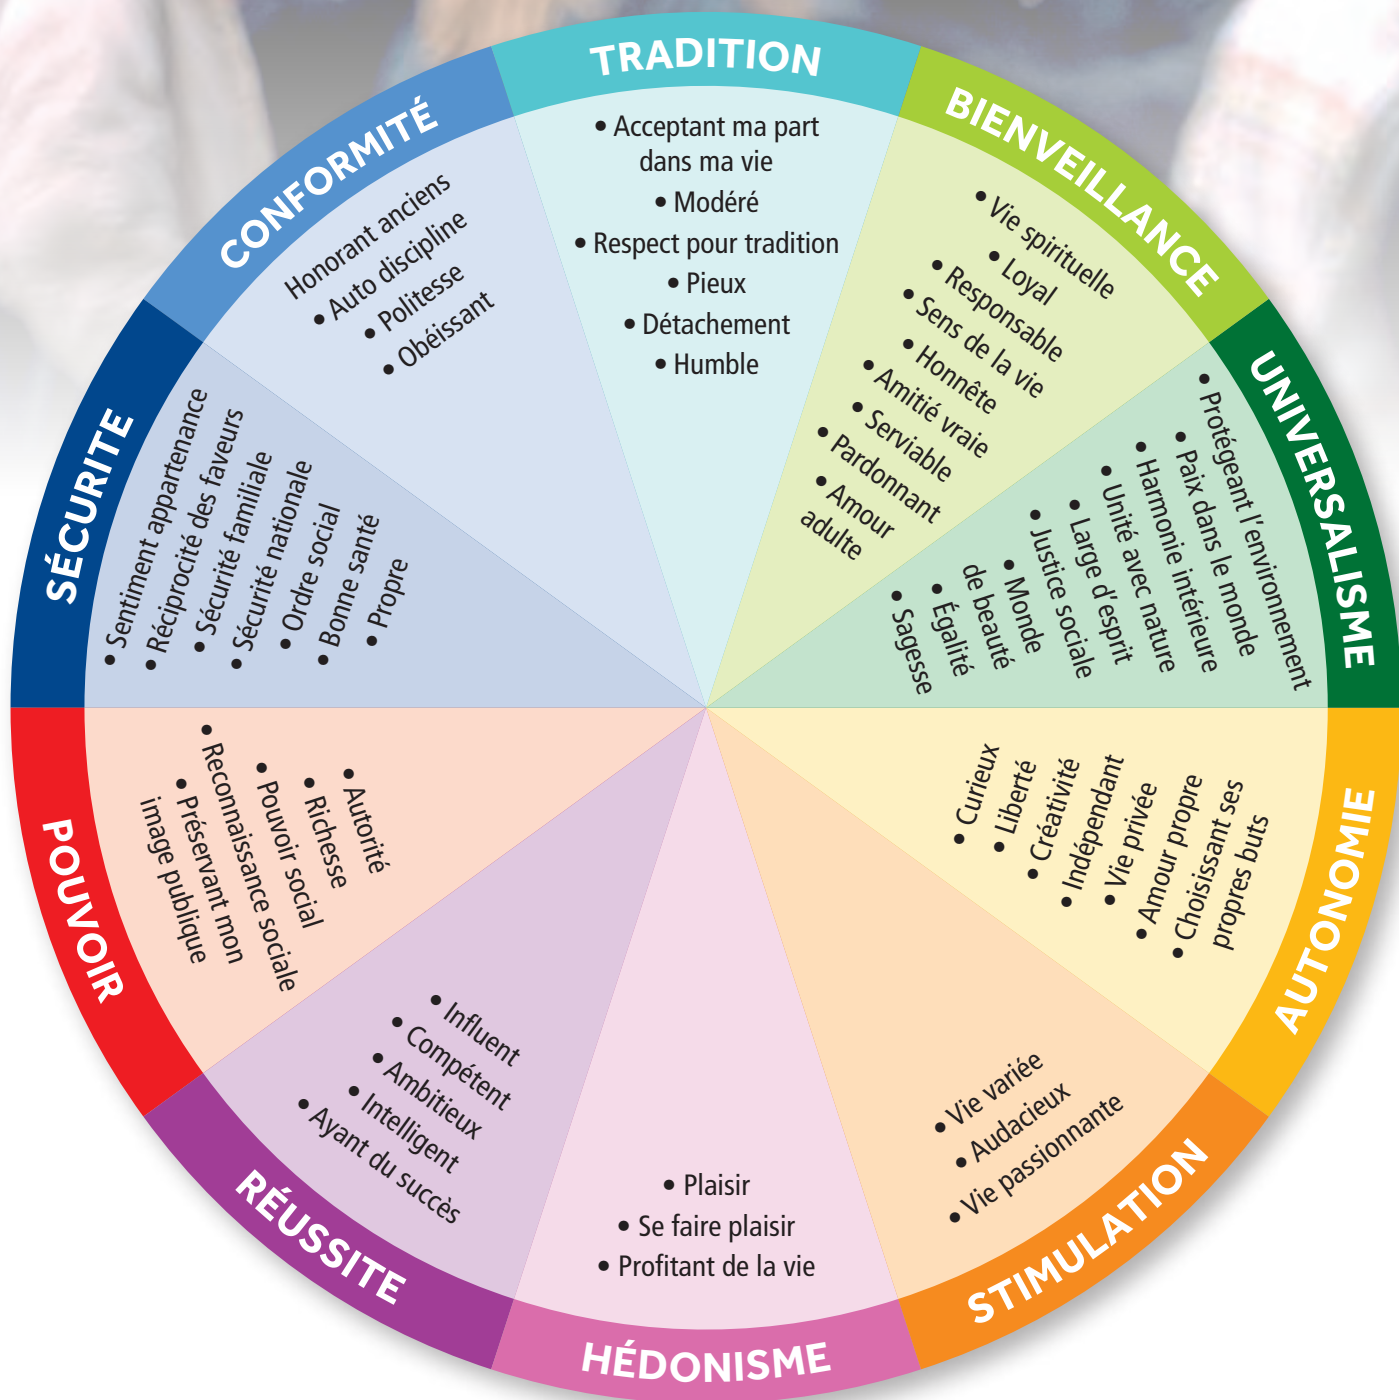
TRADITION
• Acceptant ma part dans ma vie
• Modéré
• Respect pour tradition
• Pieux
• Détachement
• Humble

BIENVEILLANCE
• Vie spirituelle
• Loyal
• Responsable
• Sens de la vie
• Honnête
• Amitié vraie
• Serviable
• Pardonnant
• Amour adulte

UNIVERSALISME
• Protégeant l'environnement
• Paix dans le monde
• Harmonie intérieure
• Unité avec nature
• Large d'esprit
• Justice sociale
• Monde de beauté
• Égalité
• Sagesse

AUTONOMIE
• Curieux
• Liberté
• Créativité
• Indépendant
• Vie privée
• Amour propre
• Choisissant ses propres buts

STIMULATION
• Vie variée
• Audacieux
• Vie passionnante

HÉDONISME
• Plaisir
• Se faire plaisir
• Profitant de la vie

RÉUSSITE
• Influent
• Compétent
• Ambitieux
• Intelligent
• Ayant du succès

POUVOIR
• Autorité
• Richesse
• Pouvoir social
• Reconnaissance sociale
• Préservant mon image publique

SÉCURITE
• Sentiment appartenance
• Réciprocité des faveurs
• Sécurité familiale
• Sécurité nationale
• Ordre social
• Bonne santé
• Propre

CONFORMITÉ
Honorant anciens
• Auto discipline
• Politesse
• Obéissant